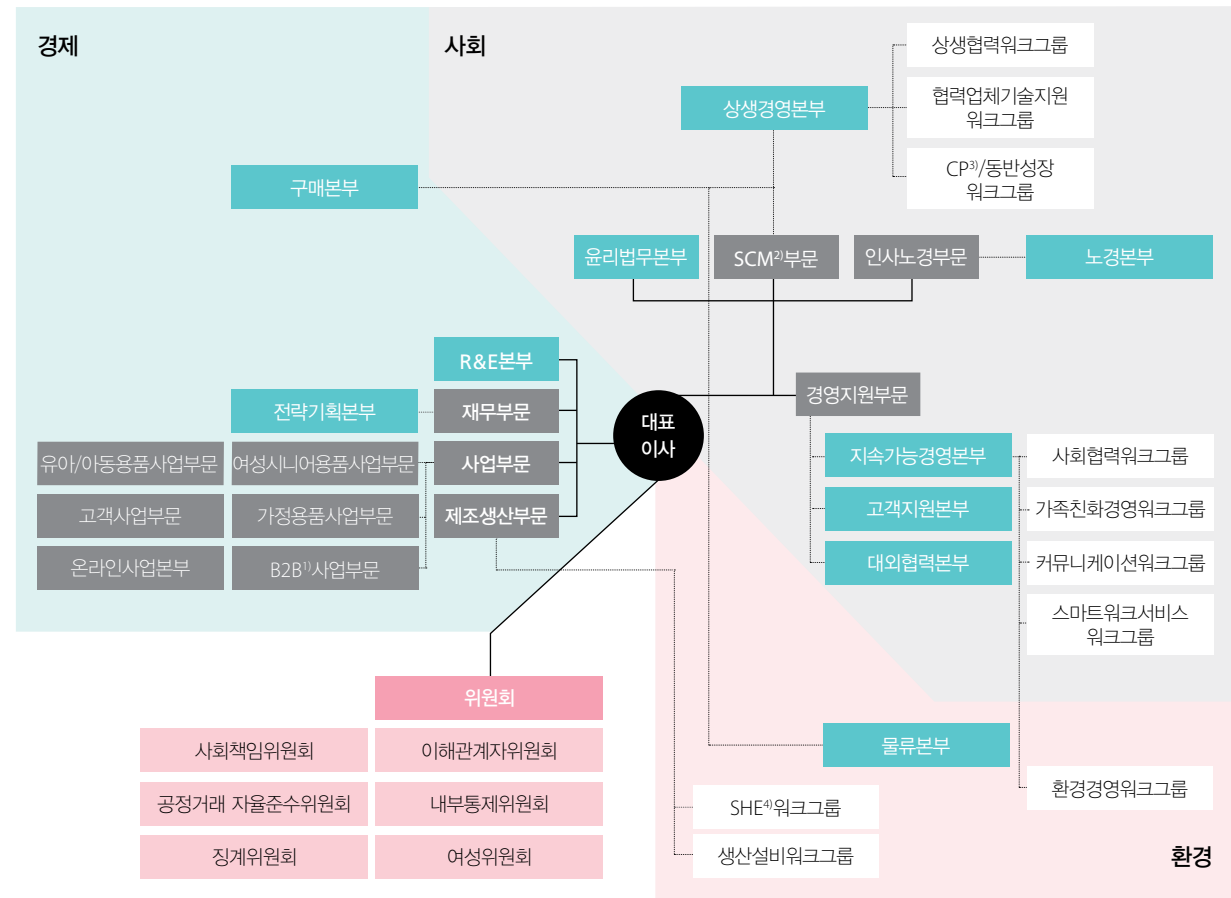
경제

사회

상생협력워크그룹

협력업체기술지원 워크그룹

상생경영본부

CP$^{3)}$/동반성장 워크그룹

구매본부

윤리법무본부

SCM$^{2)}$부문

인사노경부문

노경본부

R&E본부

전략기획본부

재무부문

경영지원부문

대표 이사

유아/아동용품사업부문

여성시니어용품사업부문

사업부문

지속가능경영본부

사회협력워크그룹

고객사업부문

가정용품사업부문

제조생산부문

고객지원본부

가족친화경영워크그룹

온라인사업본부

B2B$^{1)}$사업부문

대외협력본부

커뮤니케이션워크그룹

스마트워크서비스 워크그룹

위원회

사회책임위원회

이해관계자위원회

물류본부

공정거래 자율준수위원회

내부통제위원회

환경경영워크그룹

SHE$^{4)}$워크그룹

징계위원회

여성위원회

생산설비워크그룹

환경